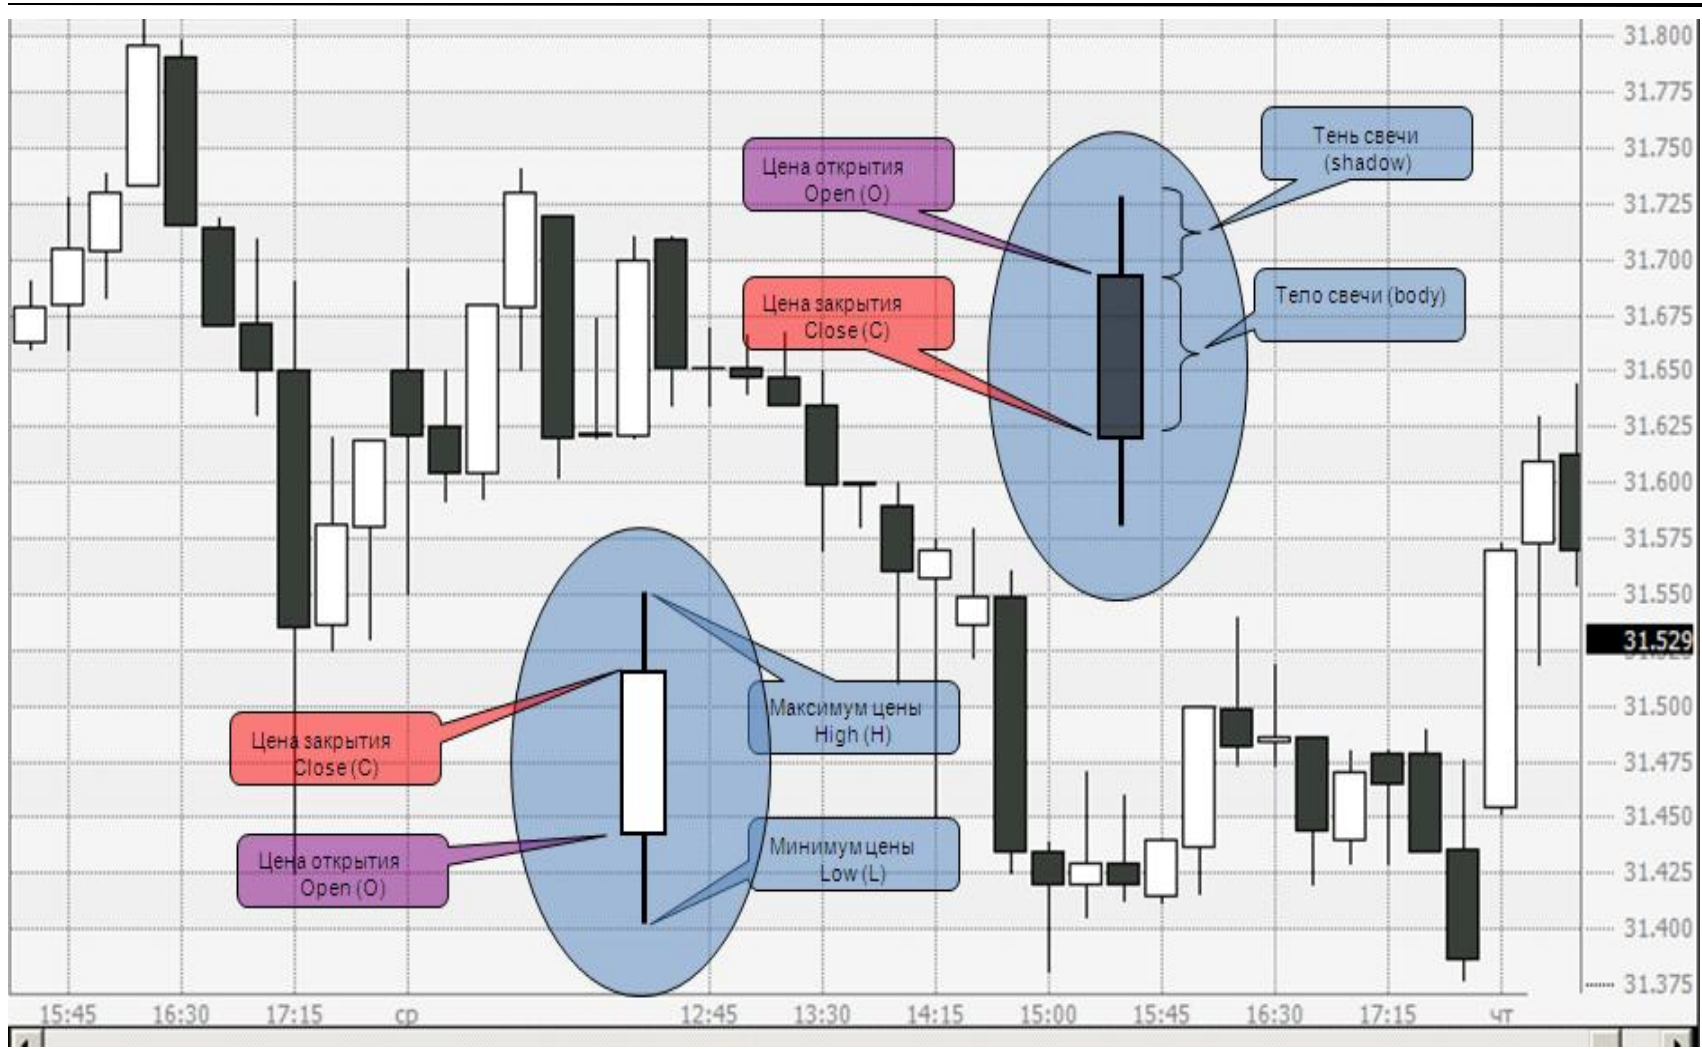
Цена открытия
Open (O)

Тень свечи
(shadow)

Тело свечи (body)

Цена закрытия
Close (C)

Максимум цены
High (H)

Цена закрытия
Close (C)

Минимум цены
Low (L)

Цена открытия
Open (O)

31.800
31.775
31.750
31.725
31.700
31.675
31.650
31.625
31.600
31.575
31.550
31.529
31.500
31.475
31.450
31.425
31.400
31.375

15:45
16:30
17:15
ср
12:45
13:30
14:15
15:00
15:45
16:30
17:15
чт